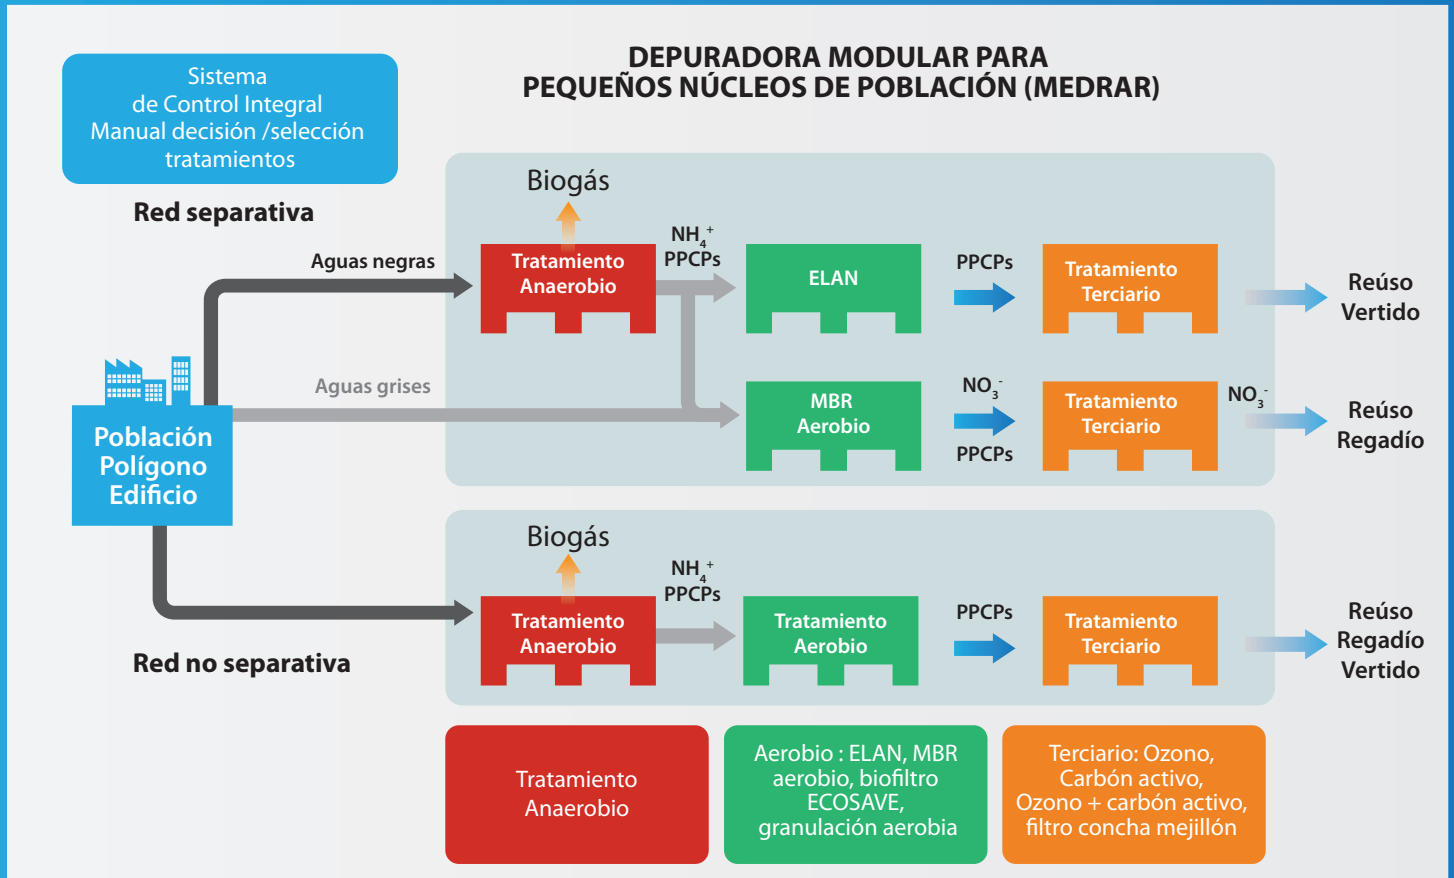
Sistema de Control Integral Manual decisión /selección tratamientos

DEPURADORA MODULAR PARA PEQUEÑOS NÚCLEOS DE POBLACIÓN (MEDRAR)

Red separativa

Biogás

Aguas negras

Tratamiento Anaerobio

$NH_4^+$ PPCPs

ELAN

PPCPs

Tratamiento Terciario

Reúso Vertido

Aguas grises

Población Polígono Edificio

MBR Aerobio

$NO_3^-$

PPCPs

Tratamiento Terciario

$NO_3^-$

Reúso Regadío

Biogás

$NH_4^+$ PPCPs

Tratamiento Anaerobio

Tratamiento Aerobio

PPCPs

Tratamiento Terciario

Reúso Regadío Vertido

Red no separativa

Tratamiento Anaerobio

Aerobio : ELAN, MBR aerobio, biofiltro ECOSAVE, granulación aerobia

Terciario: Ozono, Carbón activo, Ozono + carbón activo, filtro concha mejillón